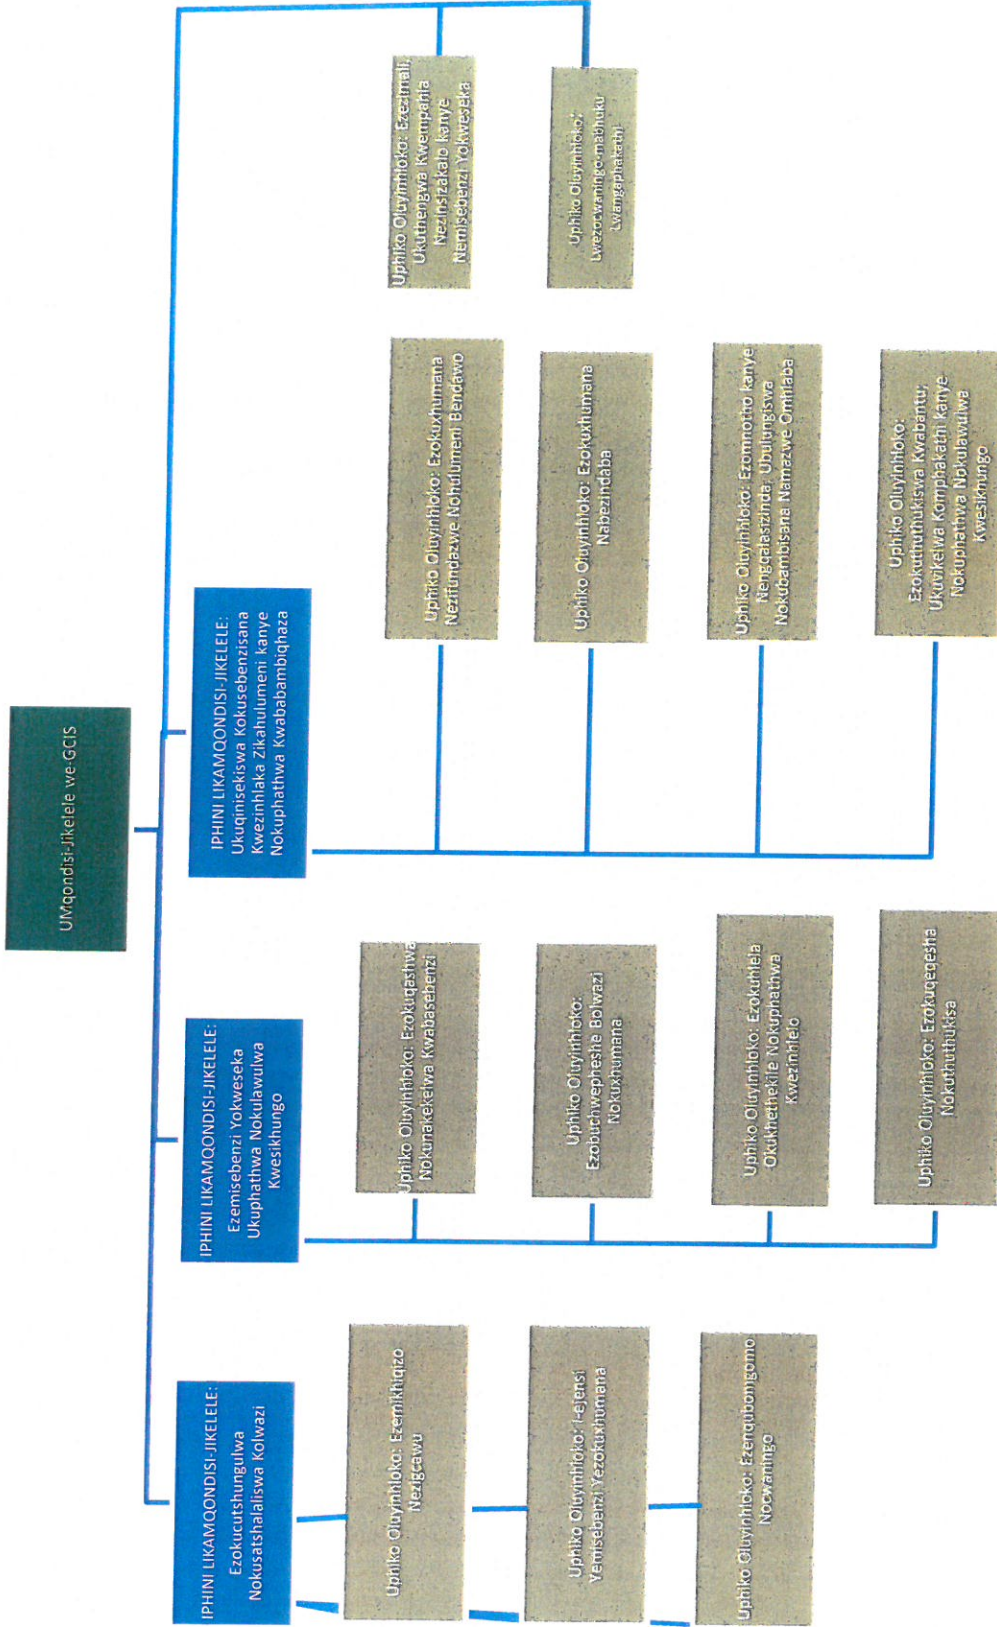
UMqondisi-Jikelele we-GCIS

Uphiko Oluyinhloko: Ezezimali, Ukuthengwa Kwempahla Nezinsizakalo kanye Nemisebenzi Yokweseka

Uphiko Oluyinhloko: Lwezobuwaningo-mabhuku Lwangaphakathi

IPHINI LIKAMQONDISI-JIKELELE: Ukuqinisekiswa Kokusebenzisana Kwezinhlaka Zikahulumeni kanye Nokuphathwa Kwababambiqhaza

Uphiko Oluyinhloko: Ezokuxhumana Nezifundazwe Nohulumeni Bendawo

Uphiko Oluyinhloko: Ezokuxhumana Nabezindaba

Uphiko Oluyinhloko: Ezomnotho kanye Nengqalasizinda, Ubulungiswa Nokubambisana Namazwe Omhlaba

Uphiko Oluyinhloko: Ezokuthuthukiswa Kwabantu; Ukuvikelwa Komphakathi kanye Nokuphathwa Nokulawulwa Kwesikhungo

IPHINI LIKAMQONDISI-JIKELELE: Ezemisebenzi Yokweseka Ukuphathwa Nokulawulwa Kwesikhungo

Uphiko Oluyinhloko: Ezokuqashwa Nokunakekelwa Kwabasebenzi

Uphiko Oluyinhloko: Ezobuchwepheshe Bolwazi Nokuxhumana

Uphiko Oluyinhloko: Ezokuhlela Okukhethekile Nokuphathwa Kwezinhlelo

Uphiko Oluyinhloko: Ezokuqeqesha Nokuthuthukisa

IPHINI LIKAMQONDISI-JIKELELE: Ezokucutshungulwa Nokusatshalaliswa Kolwazi

Uphiko Oluyinhloko: Ezemikhiqizo Nezigcawu

Uphiko Oluyinhloko: I-ejensi Yemisebenzi Yezokuxhumana

Uphiko Oluyinhloko: Ezenqubongomo Nocwaningo